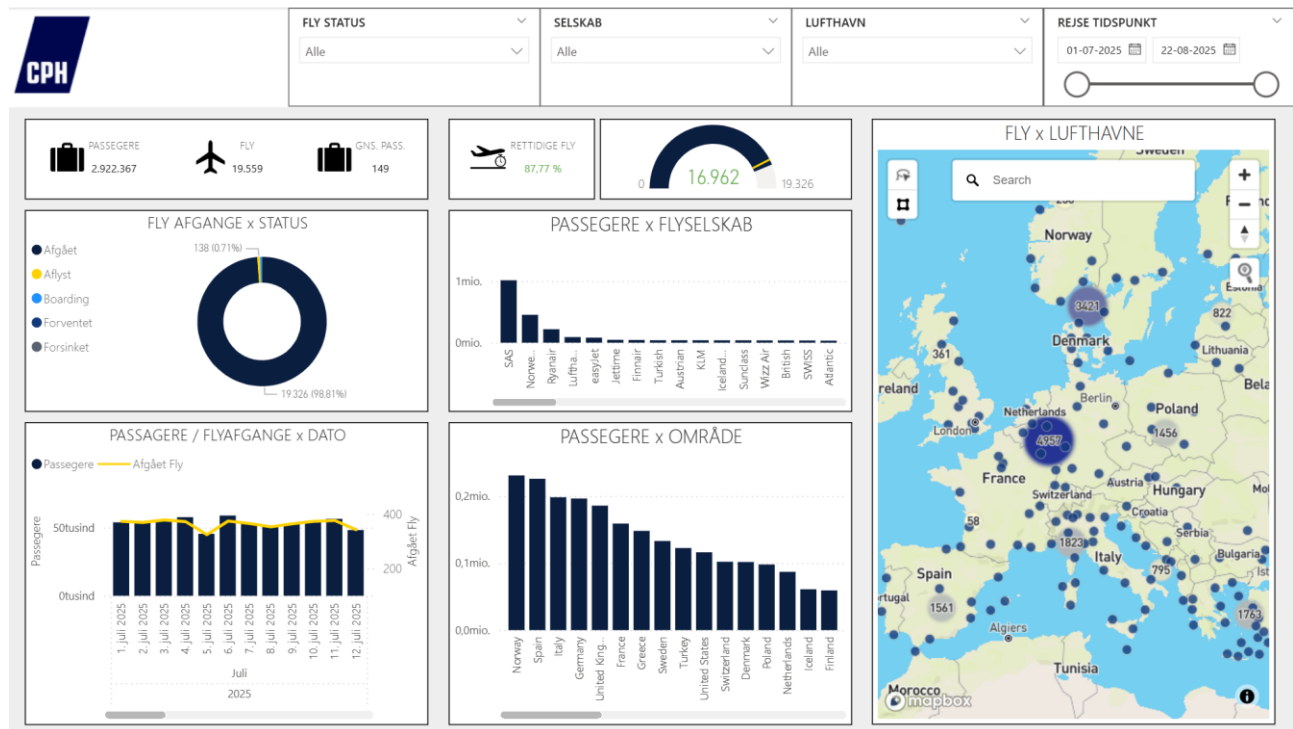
CPH

FLY STATUS
Alle

SELSKAB
Alle

LUFTHAVN
Alle

REJSE TIDSPUNKT
01-07-2025
22-08-2025

PASSEGERE
2.922.367

FLY
19.559

GNS. PASS.
149

RETTIDIGE FLY
87,77 %

0
16.962
19.326

FLY x LUFTHAVNE

Search

FLY AFGANGE x STATUS

Afgået
Aflyst
Boarding
Forventet
Forsinket

138 (0.71%)
19.326 (98.81%)

PASSEGERE x FLYSELSKAB

1mio.
0mio.

SAS
Norwe...
Ryanair
Luftha...
easyJet
Jettime
Finnair
Turkish
Austrian
KLM
Iceland...
Sunclass
Wizz Air
British
SWISS
Atlantic

PASSAGERE / FLYAFGANGE x DATO

Passegere
Afgået Fly

Passegere
50tusind
0tusind
400
200
Afgået Fly

1. juli 2025
2. juli 2025
3. juli 2025
4. juli 2025
5. juli 2025
6. juli 2025
7. juli 2025
8. juli 2025
9. juli 2025
10. juli 2025
11. juli 2025
12. juli 2025
Juli
2025

PASSEGERE x OMRÅDE

0,2mio.
0,1mio.
0,0mio.

Norway
Spain
Italy
Germany
United King...
France
Greece
Sweden
Turkey
United States
Switzerland
Denmark
Poland
Netherlands
Iceland
Finland

Sweden
Norway
Estonia
3421
822
Denmark
361
Lithuania
reland
Bela
Berlin
Netherlands
Poland
London
4957
1456
France
Austria
Switzerland
Hungary
58
Croatia
Serbia
1823
Italy
795
Bulgaria
Spain
rtugal
1561
Algiers
1763
Tunisia
Morocco
mapbox